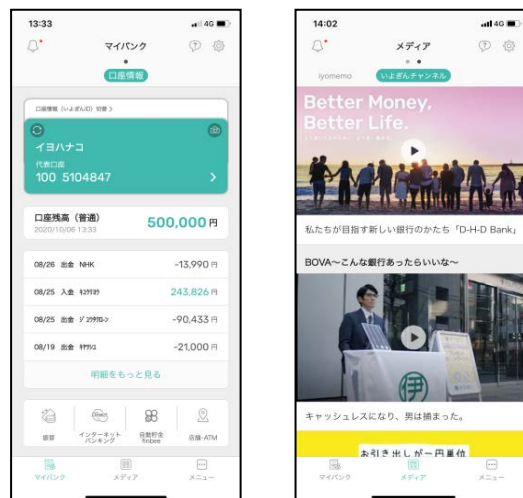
13:33
4G

マイバンク
口座情報

口座情報（いよぎん口）切替 >

イヨハナコ
代表口座
100 5104847

口座残高（普通）
2020/10/06 13:33
500,000円

08/26 出金 NHK -13,990円
08/25 入金 ｷｭｳﾖｳ 243,826円
08/25 出金 ｼﾞｪｲｼｰﾋﾞｰ -90,433円
08/19 出金 ｻｲｻﾝ -21,000円

明細をもっと見る

通帳
インターネットバンキング
自動貯金 finbee
店舗・ATM

マイバンク
メディア
メニュー

14:02
4G

メディア
iyomemo
いよぎんチャンネル

Better Money, Better Life.
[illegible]

私たちが目指す新しい銀行のかたち「D-H-D Bank」

BOVA〜こんな銀行あったらいいな〜

キャッシュレスになり、男は捕まった。

お引き出しが一円単位

マイバンク
メディア
メニュー